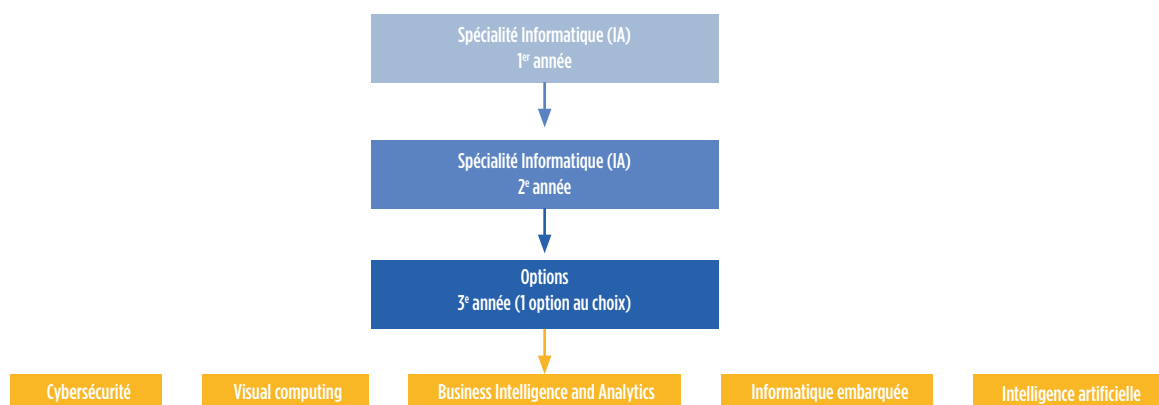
Spécialité Informatique (IA)
1$^{er}$ année

Spécialité Informatique (IA)
2$^{e}$ année

Options
3$^{e}$ année (1 option au choix)

Cybersécurité

Visual computing

Business Intelligence and Analytics

Informatique embarquée

Intelligence artificielle